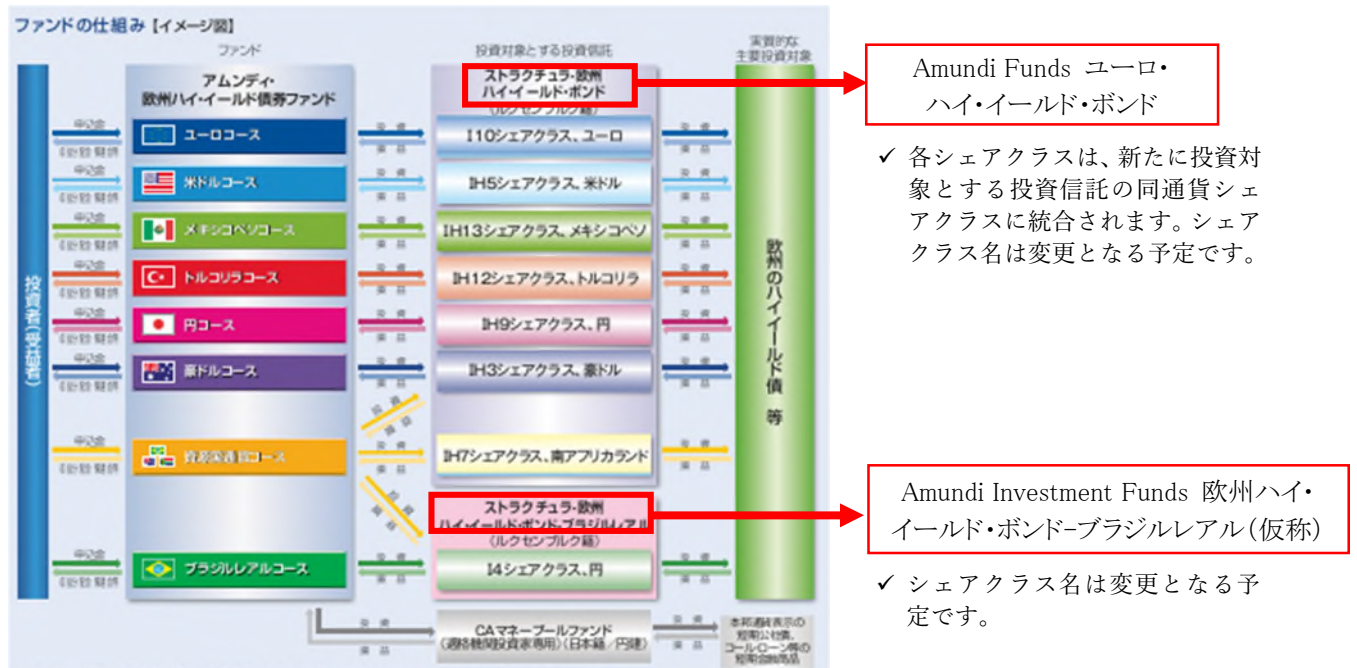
ファンドの仕組み【イメージ図】

ファンド

投資者(受益者)

申込金
収益分配金 償還金 等

アムンディ・欧州ハイ・イールド債券ファンド

ユーロコース
米ドルコース
メキシコペソコース
トルコリラコース
円コース
豪ドルコース
資源国通貨コース
ブラジルレアルコース

投資
損益

投資対象とする投資信託

ストラクチュラ・欧州ハイ・イールド・ボンド(ルクセンブルク籍)

I10シェアクラス、ユーロ
IH5シェアクラス、米ドル
IH13シェアクラス、メキシコペソ
IH12シェアクラス、トルコリラ
IH9シェアクラス、円
IH3シェアクラス、豪ドル
IH7シェアクラス、南アフリカランド

ストラクチュラ・欧州ハイ・イールド・ボンド・ブラジルレアル(ルクセンブルク籍)

I4シェアクラス、円

CAマネープールファンド(適格機関投資家専用)(日本籍/円建)

実質的な主要投資対象

欧州のハイイールド債 等

本邦通貨表示の短期公社債、コール・ローン等の短期金融商品

Amundi Funds ユーロ・ハイ・イールド・ボンド

✓ 各シェアクラスは、新たに投資対象とする投資信託の同通貨シェアクラスに統合されます。シェアクラス名は変更となる予定です。

Amundi Investment Funds 欧州ハイ・イールド・ボンド–ブラジルレアル(仮称)

✓ シェアクラス名は変更となる予定です。